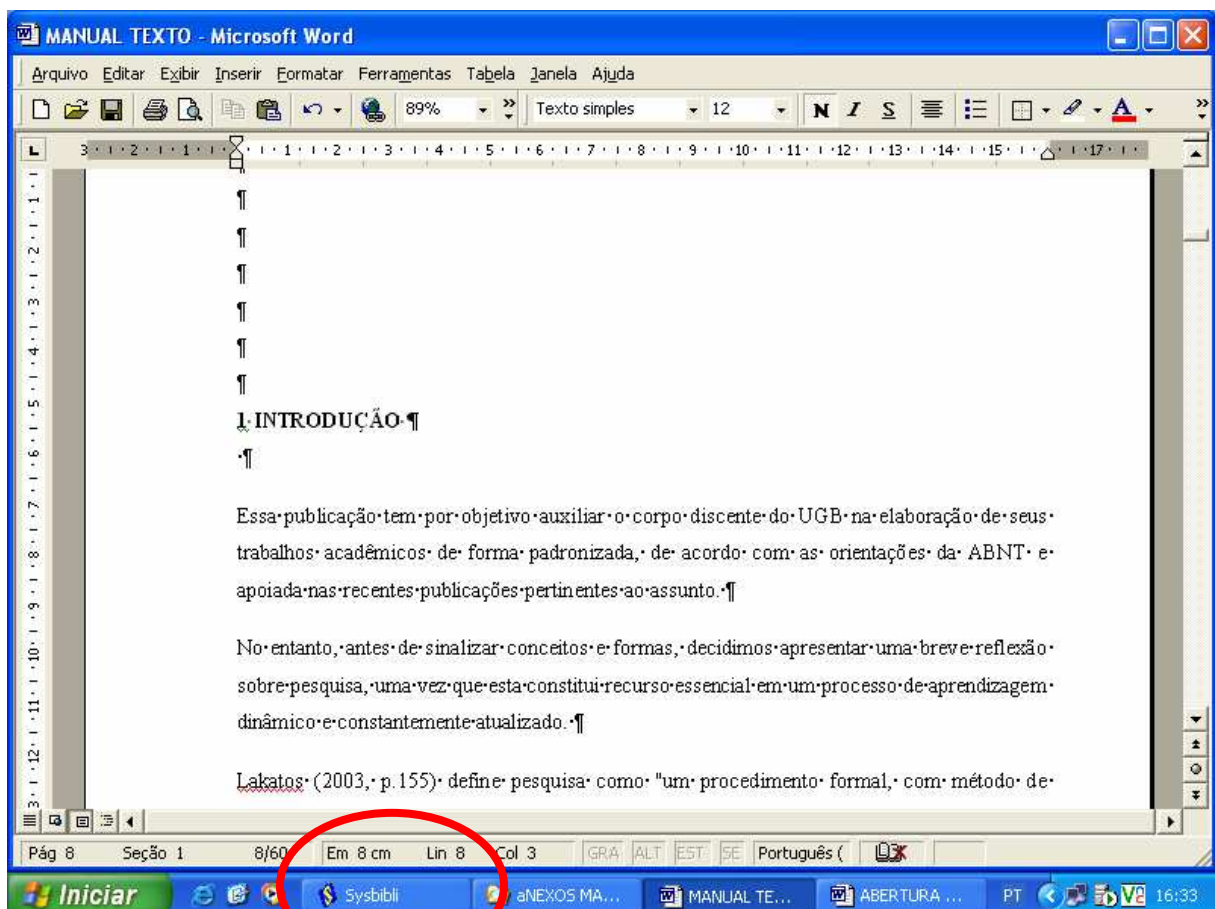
MANUAL TEXTO - Microsoft Word

Arquivo Editar Exibir Inserir Formatar Ferramentas Tabela Janela Ajuda

89% Texto simples 12 N I S A

¶
¶
¶
¶
¶
¶
1·INTRODUÇÃO·¶
·¶

Essa·publicação·tem·por·objetivo·auxiliar·o·corpo·discente·do·UGB·na·elaboração·de·seus·trabalhos·acadêmicos·de·forma·padronizada,·de·acordo·com·as·orientações·da·ABNT·e·apoiada·nas·recentes·publicações·pertinentes·ao·assunto.·¶

No·entanto,·antes·de·sinalizar·conceitos·e·formas,·decidimos·apresentar·uma·breve·reflexão·sobre·pesquisa,·uma·vez·que·esta·constitui·recurso·essencial·em·um·processo·de·aprendizagem·dinâmico·e·constantemente·atualizado.·¶

Lakatos·(2003,·p.155)·define·pesquisa·como·"um·procedimento·formal,·com·método·de·

Pág 8 Seção 1 8/60 Em 8 cm Lin 8 Col 3 GRA ALT EST SE Português (

Iniciar Sysbibli aNEXOS MA... MANUAL TE... ABERTURA ... PT 16:33